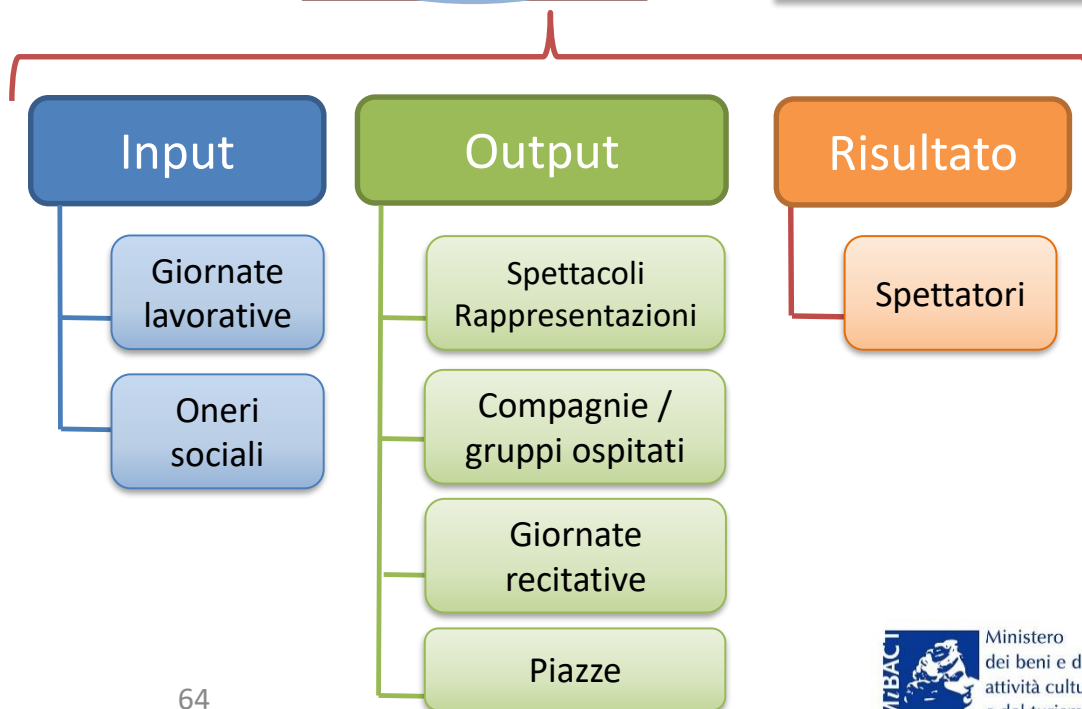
Input

Giornate lavorative

Oneri sociali

Output

Spettacoli Rappresentazioni

Compagnie / gruppi ospitati

Giornate recitative

Piazze

Risultato

Spettatori

64

MiBACT

Ministero dei beni e d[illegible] attività cultu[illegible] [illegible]